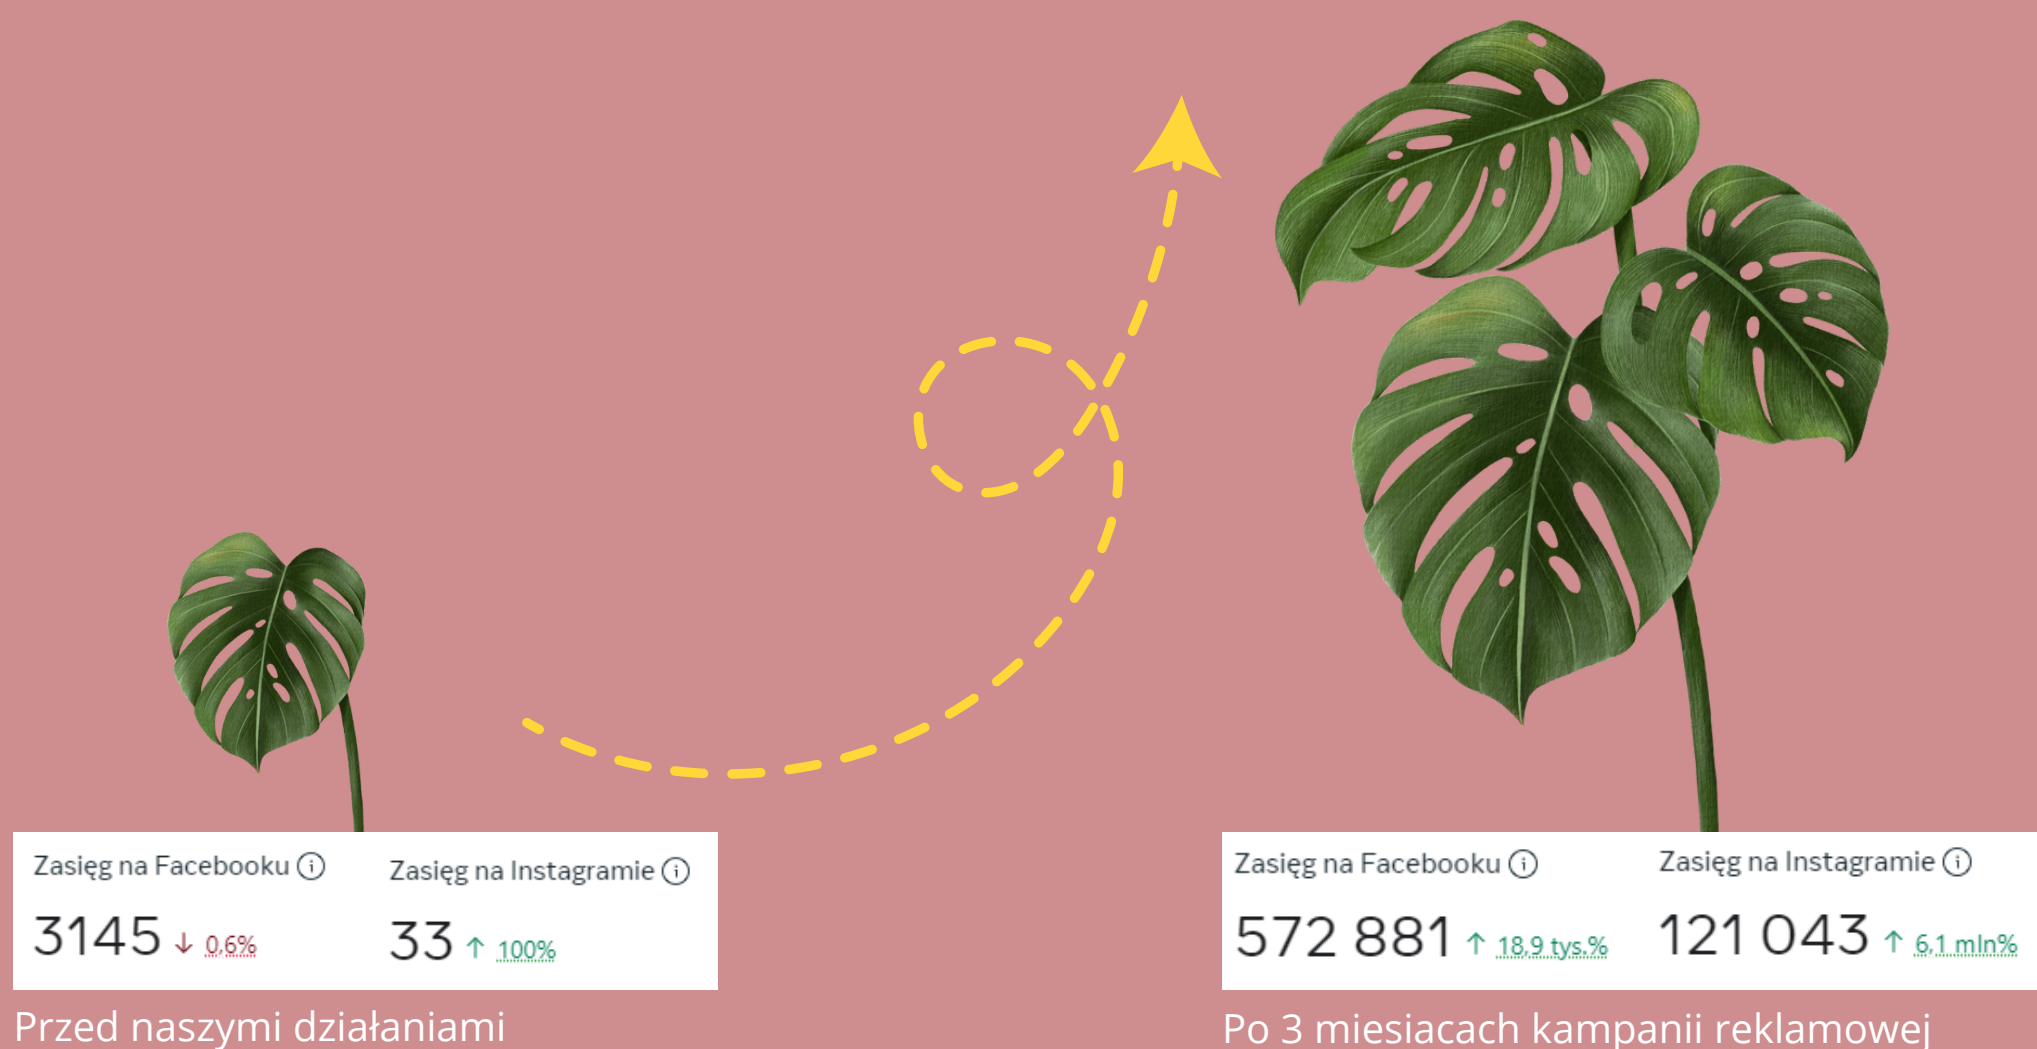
Zasięg na Facebooku ⓘ

3145 ↓ 0,6%

Zasięg na Instagramie ⓘ

33 ↑ 100%

Przed naszymi działaniami

Zasięg na Facebooku ⓘ

572 881 ↑ 18,9 tys.%

Zasięg na Instagramie ⓘ

121 043 ↑ 6,1 mln%

Po 3 miesiacach kampanii reklamowej